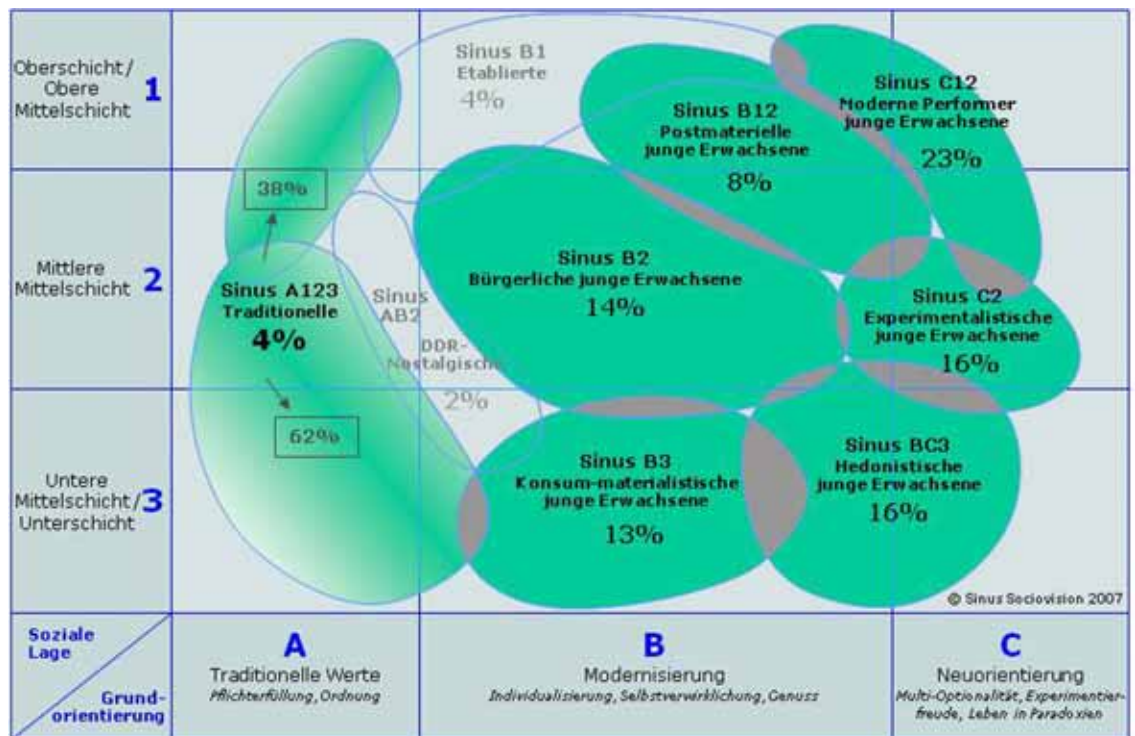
Oberschicht/ Obere Mittelschicht 1

Mittlere Mittelschicht 2

Untere Mittelschicht/ Unterschicht 3

Sinus B1
Etablierte
4%

Sinus B12
Postmaterielle junge Erwachsene
8%

Sinus C12
Moderne Performer junge Erwachsene
23%

38%

Sinus A123
Traditionelle
4%

62%

Sinus AB2
DDR-Nostalgische
2%

Sinus B2
Bürgerliche junge Erwachsene
14%

Sinus C2
Experimentalistische junge Erwachsene
16%

Sinus B3
Konsum-materialistische junge Erwachsene
13%

Sinus BC3
Hedonistische junge Erwachsene
16%

© Sinus Sociovision 2007

Soziale Lage

Grundorientierung

A
Traditionelle Werte
Pflichterfüllung, Ordnung

B
Modernisierung
Individualisierung, Selbstverwirklichung, Genuss

C
Neuorientierung
Multi-Optionalität, Experimentierfreude, Leben in Paradoxien